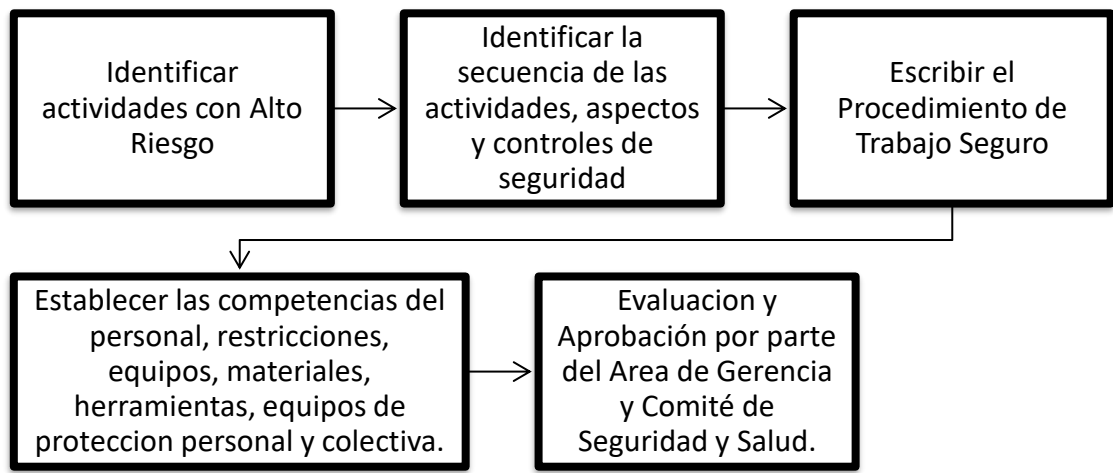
Identificar actividades con Alto Riesgo

Identificar la secuencia de las actividades, aspectos y controles de seguridad

Escribir el Procedimiento de Trabajo Seguro

Establecer las competencias del personal, restricciones, equipos, materiales, herramientas, equipos de proteccion personal y colectiva.

Evaluacion y Aprobación por parte del Area de Gerencia y Comité de Seguridad y Salud.